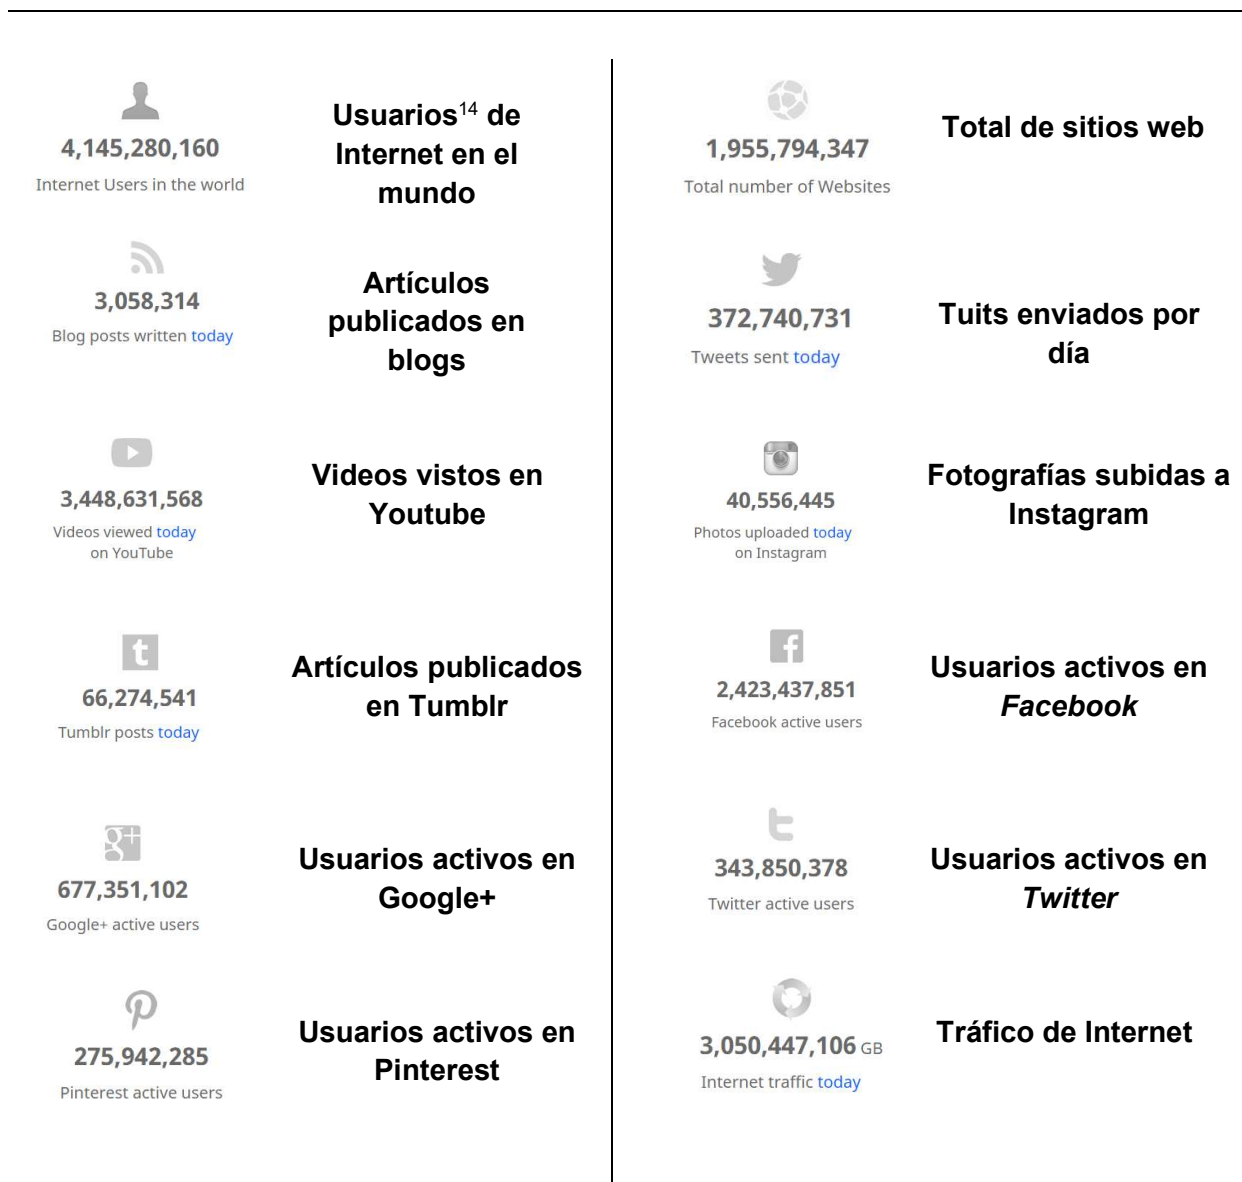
4,145,280,160
Internet Users in the world

Usuarios$^{14}$ de Internet en el mundo

3,058,314
Blog posts written today

Artículos publicados en blogs

3,448,631,568
Videos viewed today on YouTube

Videos vistos en Youtube

66,274,541
Tumblr posts today

Artículos publicados en Tumblr

677,351,102
Google+ active users

Usuarios activos en Google+

275,942,285
Pinterest active users

Usuarios activos en Pinterest

1,955,794,347
Total number of Websites

Total de sitios web

372,740,731
Tweets sent today

Tuits enviados por día

40,556,445
Photos uploaded today on Instagram

Fotografías subidas a Instagram

2,423,437,851
Facebook active users

Usuarios activos en *Facebook*

343,850,378
Twitter active users

Usuarios activos en *Twitter*

3,050,447,106 GB
Internet traffic today

Tráfico de Internet